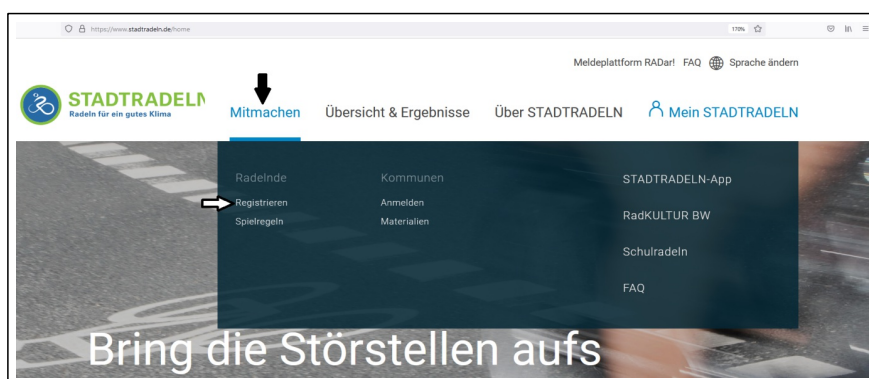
https://www.stadtradeln.de/home

170%

Meldeplattform RADar! FAQ Sprache ändern

STADTRADELN
Radeln für ein gutes Klima

Mitmachen Übersicht & Ergebnisse Über STADTRADELN Mein STADTRADELN

Radelnde
Registrieren
Spielregeln

Kommunen
Anmelden
Materialien

STADTRADELN-App
RadKULTUR BW
Schulradeln
FAQ

Bring die Störstellen aufs